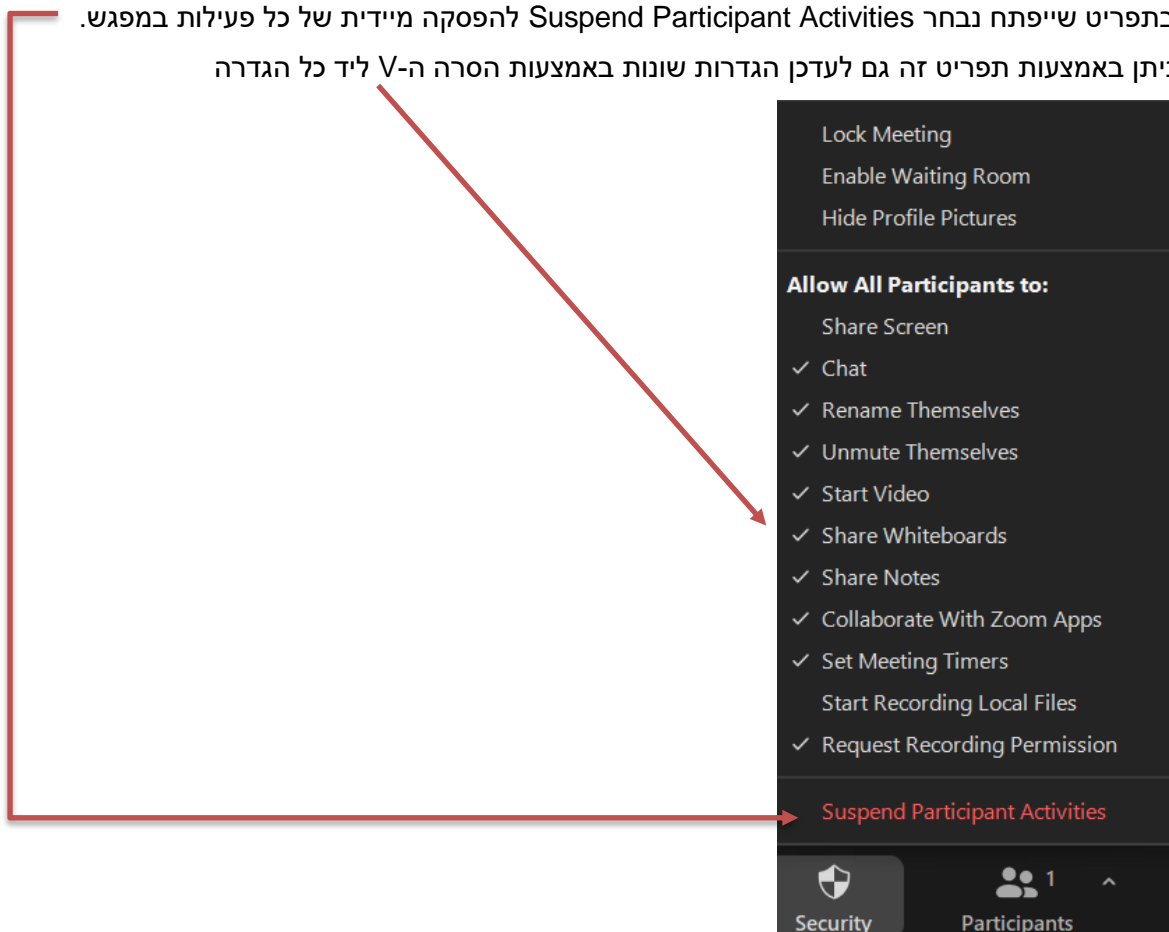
בתפריט שייפתח נבחר Suspend Participant Activities להפסקה מיידית של כל פעילות במפגש.
ניתן באמצעות תפריט זה גם לעדכן הגדרות שונות באמצעות הסרה ה-V ליד כל הגדרה

Lock Meeting
Enable Waiting Room
Hide Profile Pictures

Allow All Participants to:
Share Screen
✓ Chat
✓ Rename Themselves
✓ Unmute Themselves
✓ Start Video
✓ Share Whiteboards
✓ Share Notes
✓ Collaborate With Zoom Apps
✓ Set Meeting Timers
Start Recording Local Files
✓ Request Recording Permission

Suspend Participant Activities

Security
1
Participants